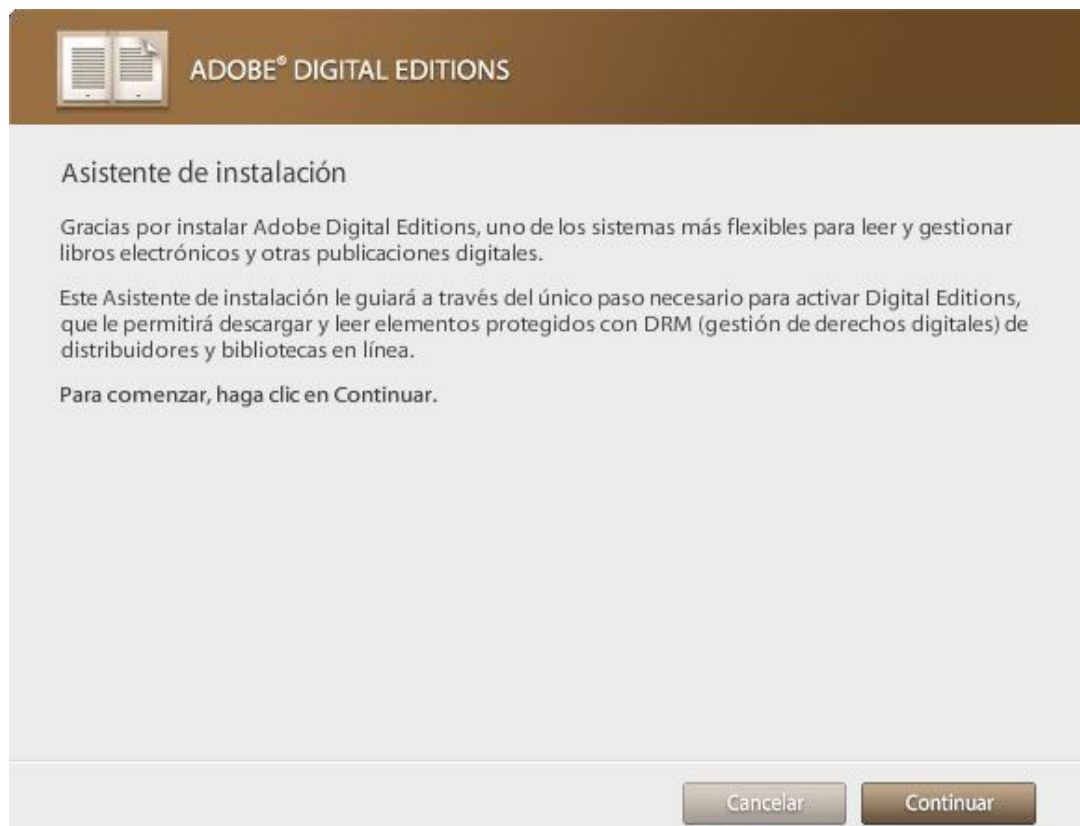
ADOBE® DIGITAL EDITIONS

Asistente de instalación

Gracias por instalar Adobe Digital Editions, uno de los sistemas más flexibles para leer y gestionar libros electrónicos y otras publicaciones digitales.

Este Asistente de instalación le guiará a través del único paso necesario para activar Digital Editions, que le permitirá descargar y leer elementos protegidos con DRM (gestión de derechos digitales) de distribuidores y bibliotecas en línea.

Para comenzar, haga clic en Continuar.

Cancelar

Continuar